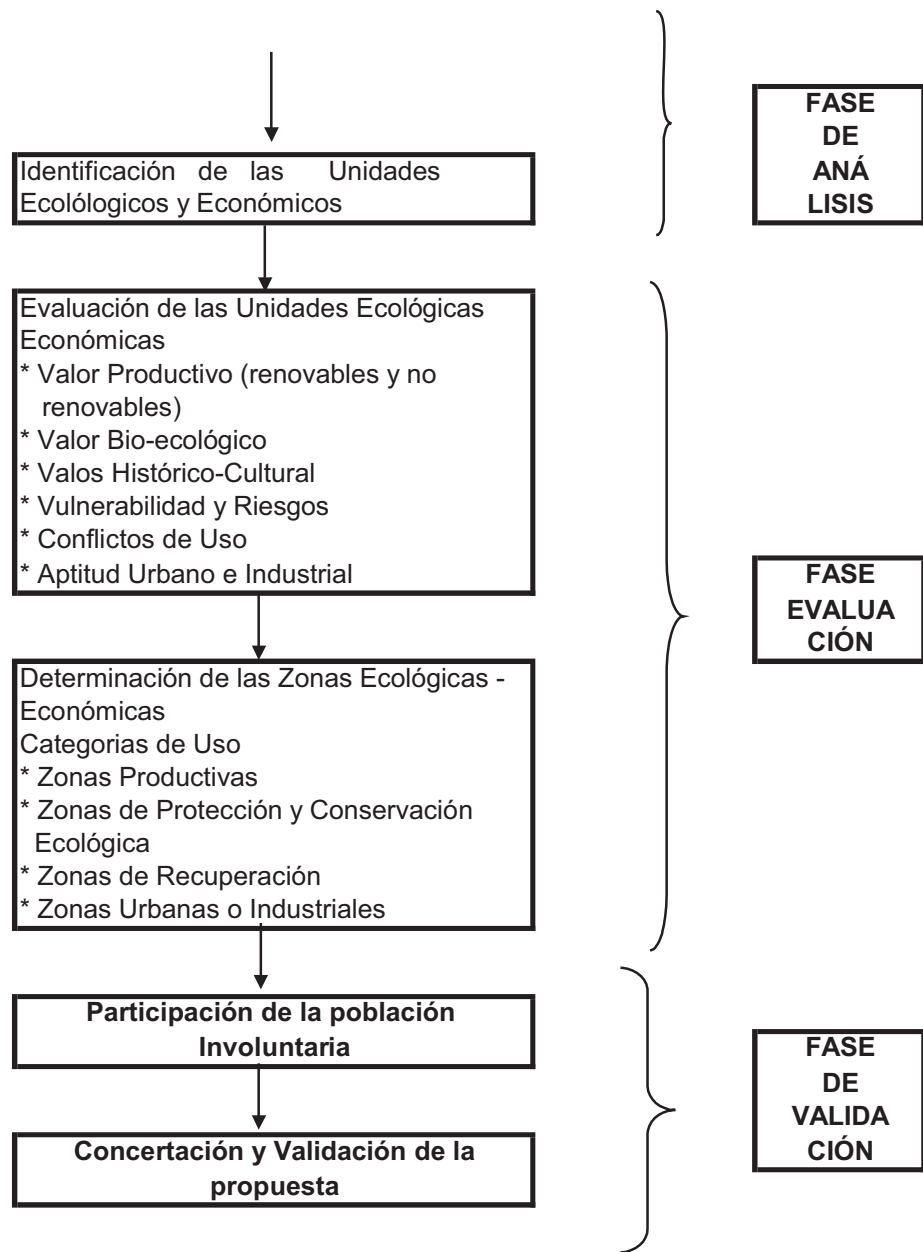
Identificación de las Unidades Ecolólogicos y Económicos

FASE DE ANÁ LISIS

Evaluación de las Unidades Ecológicas Económicas
* Valor Productivo (renovables y no renovables)
* Valor Bio-ecológico
* Valos Histórico-Cultural
* Vulnerabilidad y Riesgos
* Conflictos de Uso
* Aptitud Urbano e Industrial

Determinación de las Zonas Ecológicas - Económicas
Categorias de Uso
* Zonas Productivas
* Zonas de Protección y Conservación Ecológica
* Zonas de Recuperación
* Zonas Urbanas o Industriales

FASE EVALUA CIÓN

**Participación de la población Involuntaria**

**Concertación y Validación de la propuesta**

FASE DE VALIDA CIÓN